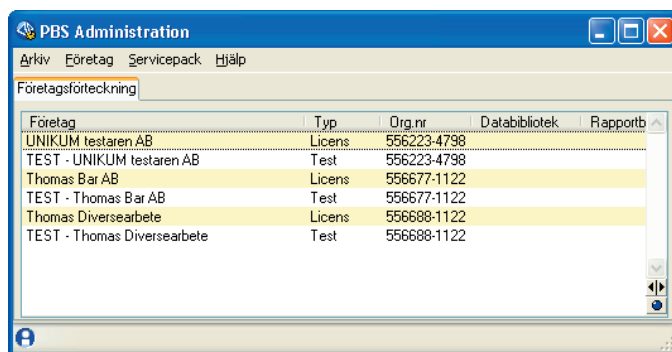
PBS Administration

Arkiv Företag Servicepack Hjälp

Företagsförteckning

| Företag | Typ | Org.nr | Databibliotek | Rapportb |
|---|---|---|---|---|
| UNIKUM testaren AB | Licens | 556223-4798 | | |
| TEST - UNIKUM testaren AB | Test | 556223-4798 | | |
| Thomas Bar AB | Licens | 556677-1122 | | |
| TEST - Thomas Bar AB | Test | 556677-1122 | | |
| Thomas Diversearbete | Licens | 556688-1122 | | |
| TEST - Thomas Diversearbete | Test | 556688-1122 | | |